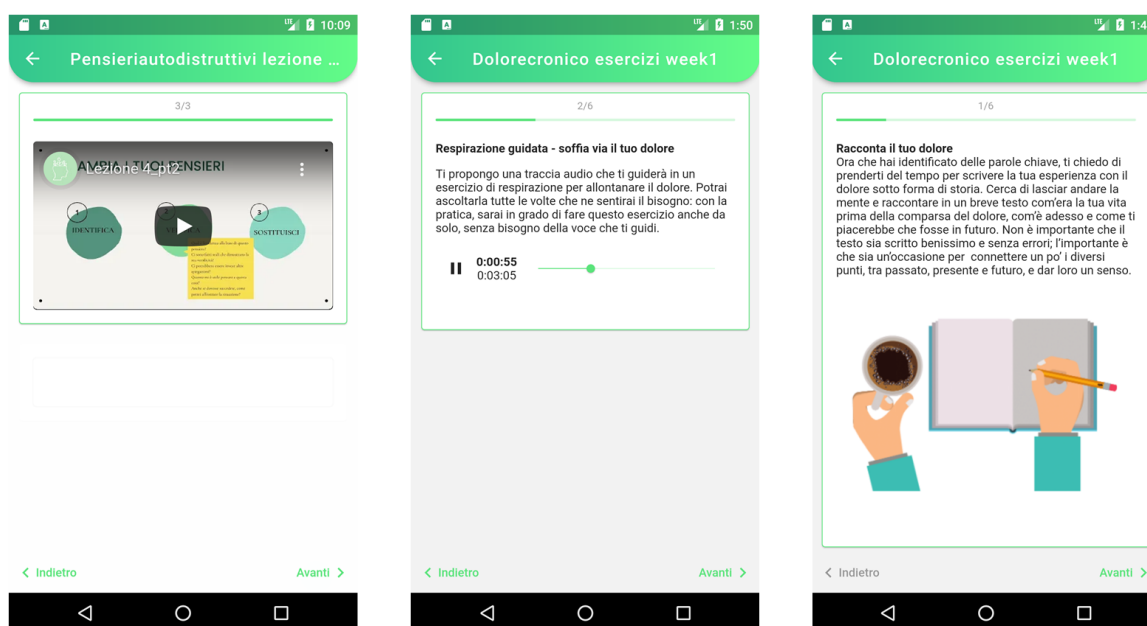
LTE 10:09

Pensieriautodistruttivi lezione ...

3/3

CAMBIA I TUOI PENSIERI

Lezione 4_pt2

1 IDENTIFICA

2

3 SOSTITUISCI

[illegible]

< Indietro

Avanti >

LTE 1:50

Dolorecronico esercizi week1

2/6

Respirazione guidata - soffia via il tuo dolore

Ti propongo una traccia audio che ti guiderà in un esercizio di respirazione per allontanare il dolore. Potrai ascoltarla tutte le volte che ne sentirai il bisogno: con la pratica, sarai in grado di fare questo esercizio anche da solo, senza bisogno della voce che ti guidi.

0:00:55
0:03:05

< Indietro

Avanti >

LTE 1:4

Dolorecronico esercizi week1

1/6

Racconta il tuo dolore

Ora che hai identificato delle parole chiave, ti chiedo di prenderti del tempo per scrivere la tua esperienza con il dolore sotto forma di storia. Cerca di lasciar andare la mente e raccontare in un breve testo com'era la tua vita prima della comparsa del dolore, com'è adesso e come ti piacerebbe che fosse in futuro. Non è importante che il testo sia scritto benissimo e senza errori; l'importante è che sia un'occasione per connettere un po' i diversi punti, tra passato, presente e futuro, e dar loro un senso.

< Indietro

Avanti >